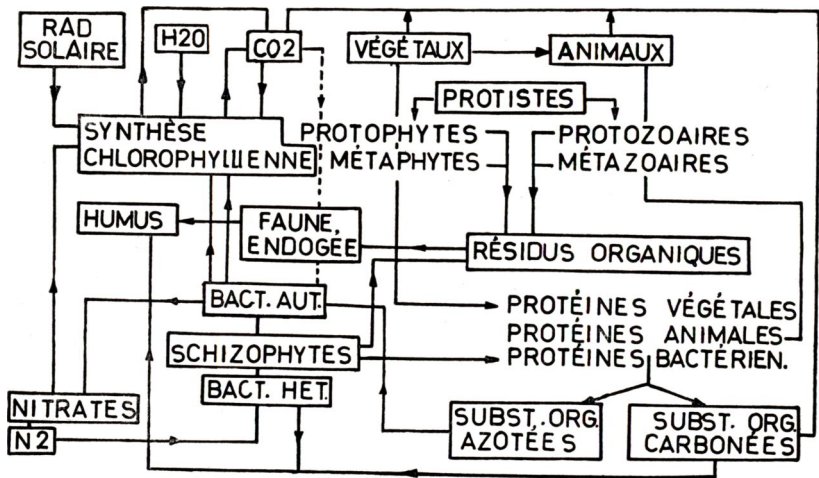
RAD SOLAIRE

H20

CO2

VÉGÉTAUX

ANIMAUX

PROTISTES

SYNTHÈSE CHLOROPHYLLIENNE

PROTOPHYTES

MÉTAPHYTES

PROTOZOAIRES

MÉTAZOAIRES

HUMUS

FAUNE, ENDOGÉE

RÉSIDUS ORGANIQUES

BACT. AUT.

PROTÉINES VÉGÉTALES

PROTÉINES ANIMALES

SCHIZOPHYTES

PROTÉINES BACTÉRIEN.

BACT. HET.

NITRATES

N2

SUBST. ORG. AZOTÉES

SUBST. ORG. CARBONÉES